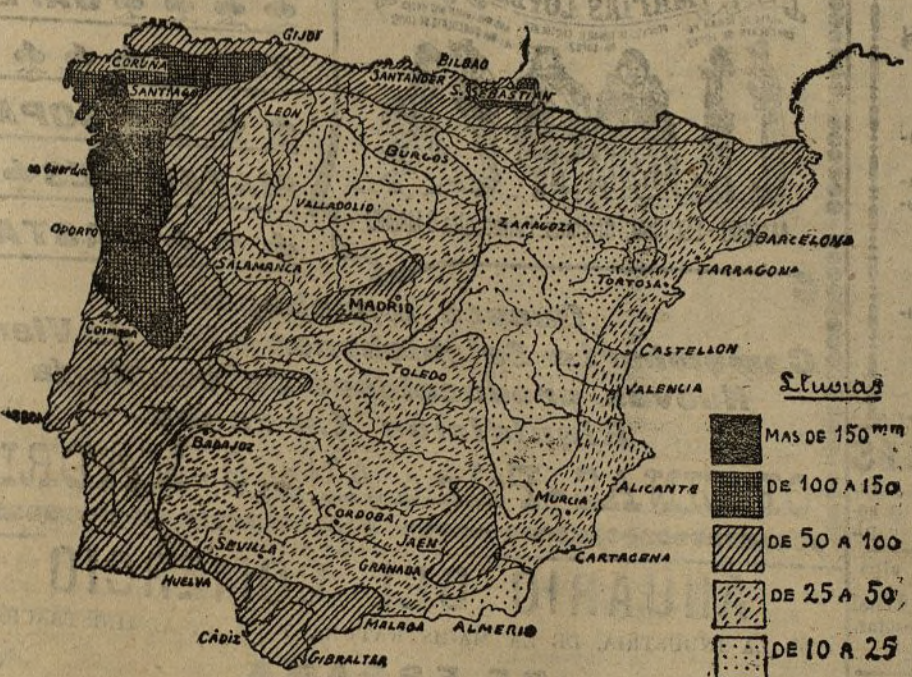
GIJON
BILBAO
SANTANDER
S. SEBASTIAN
CORUÑA
SANTIAGO
La Guardia
LEON
BURGOS
VALLADOLID
OPORTO
ZARAGOZA
BARCELONA
TARRAGONA
SALAMANCA
TORTOSA
MADRID
COIMBRA
CASTELLON
TOLEDO
VALENCIA
LISBOA
BADAJOZ
ALICANTE
MURCIA
CORDOBA
JAEN
SEVILLA
GRANADA
CARTAGENA
HUELVA
CADIZ
MALAGA
ALMERIA
GIBRALTAR

Lluvias
MAS DE 150 mm
DE 100 A 150
DE 50 A 100
DE 25 A 50
DE 10 A 25